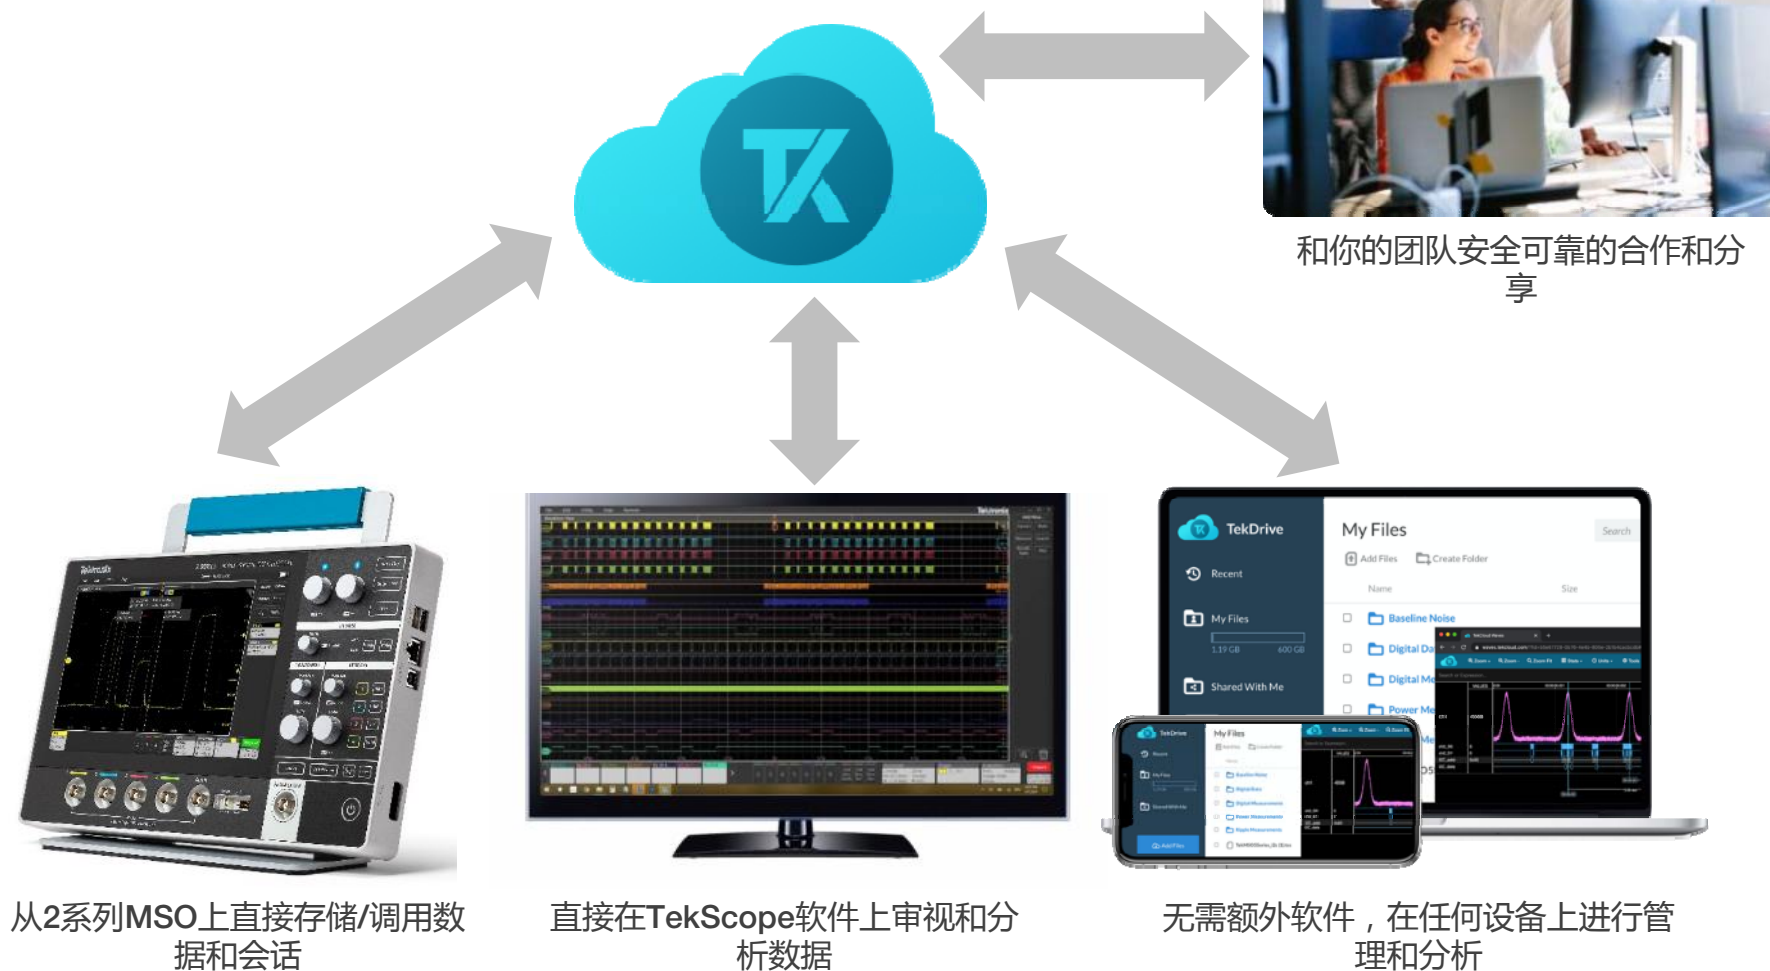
和你的团队安全可靠的合作和分享

TekDrive

Recent

My Files

1.19 GB 600 GB

Shared With Me

My Files

Search

Add Files Create Folder

Name Size

Baseline Noise

Digital Da

Digital Me

Power Me

从2系列MSO上直接存储/调用数据和会话

直接在TekScope软件上审视和分析数据

无需额外软件，在任何设备上进行管理和分析